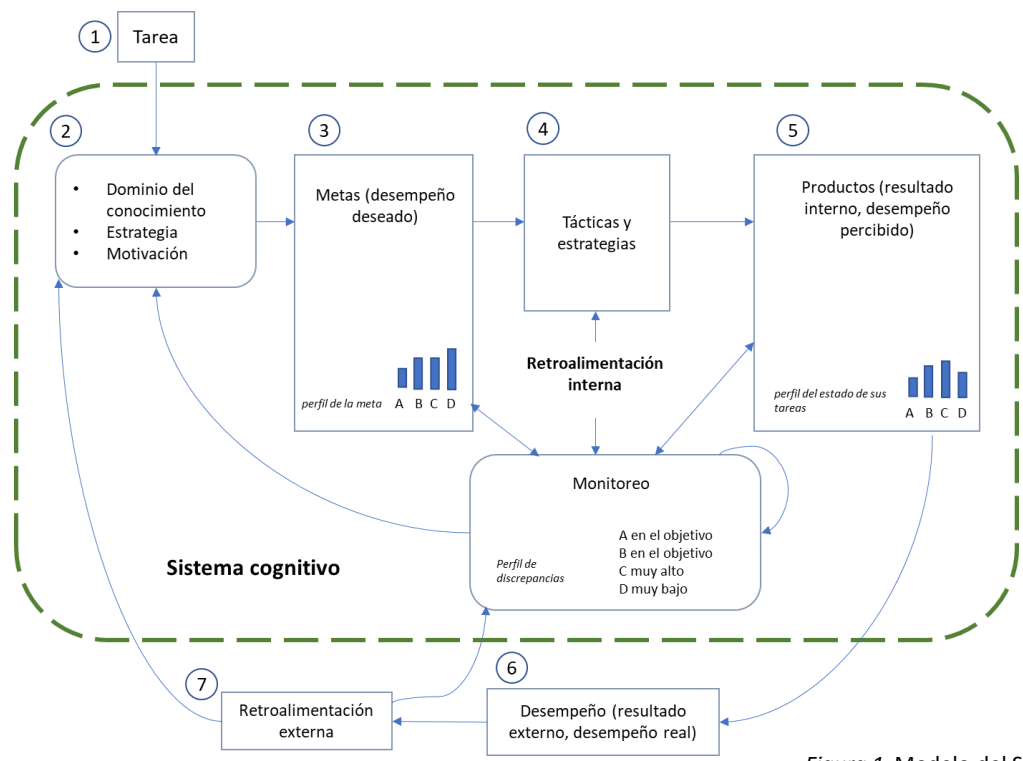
1 Tarea

2
• Dominio del conocimiento
• Estrategia
• Motivación

3
Metas (desempeño deseado)

perfil de la meta A B C D

4
Tácticas y estrategias

5
Productos (resultado interno, desempeño percibido)

perfil del estado de sus tareas A B C D

Retroalimentación interna

Monitoreo

Perfil de discrepancias

A en el objetivo
B en el objetivo
C muy alto
D muy bajo

Sistema cognitivo

6
Desempeño (resultado externo, desempeño real)

7
Retroalimentación externa

Figura 1. Modelo del S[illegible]